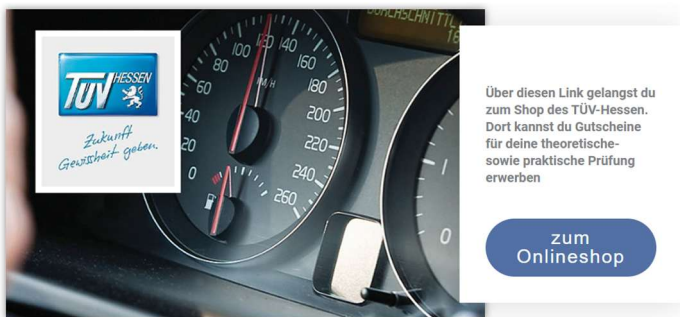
TÜV HESSEN

Zukunft Gewissheit geben.

100 120 140 80 160 60 180 40 200 20 220 240 260 KM/H

DURCHSCHNITT

Über diesen Link gelangst du zum Shop des TÜV-Hessen. Dort kannst du Gutscheine für deine theoretische- sowie praktische Prüfung erwerben

zum Onlineshop